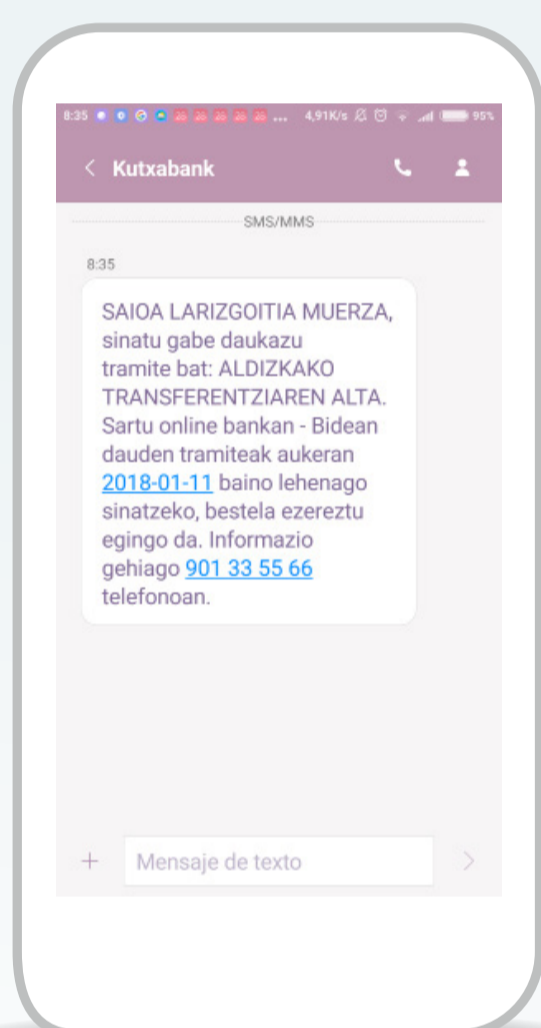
8:35 ... 4,91K/s 95%

< Kutxabank

SMS/MMS

8:35

SAIOA LARIZGOITIA MUERZA, sinatu gabe daukazu tramite bat: ALDIZKAKO TRANSFERENTZIAREN ALTA. Sartu online bankan - Bidean dauden tramiteak aukeran 2018-01-11 baino lehenago sinatzeko, bestela ezereztu egingo da. Informazio gehiago 901 33 55 66 telefonoan.

+ Mensaje de texto